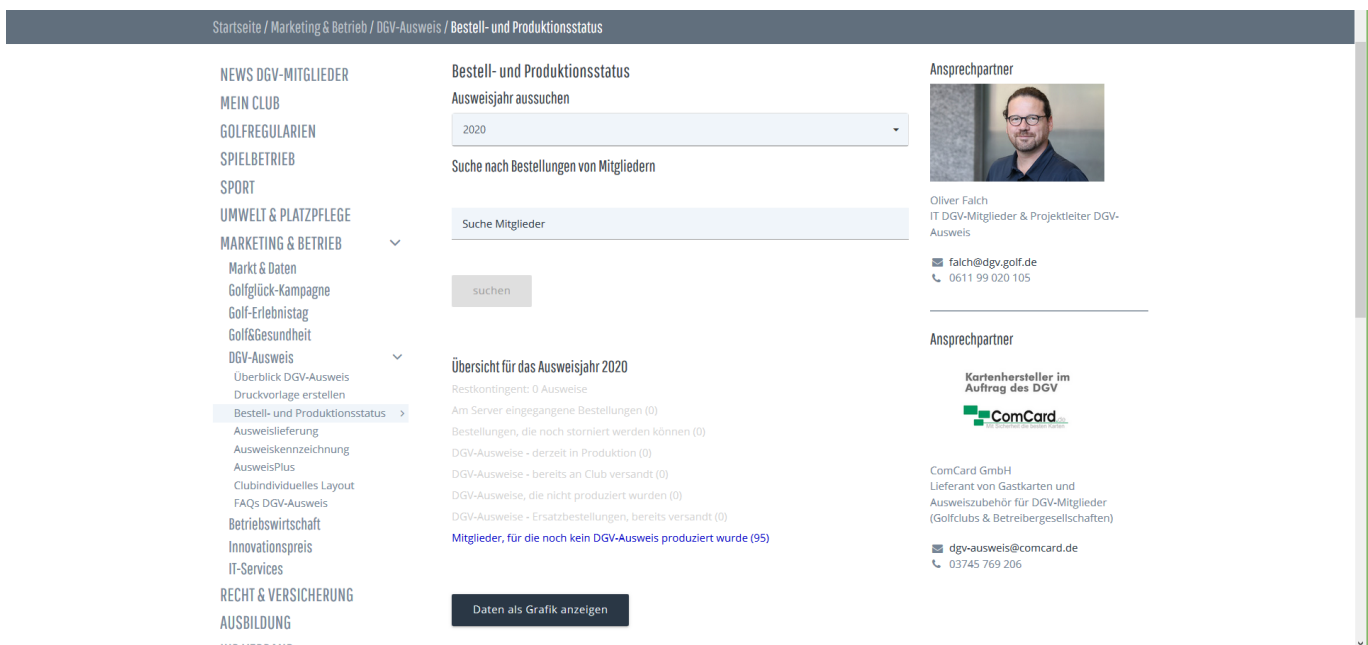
Startseite / Marketing & Betrieb / DGV-Ausweis / Bestell- und Produktionsstatus

NEWS DGV-MITGLIEDER
MEIN CLUB
GOLFREGULARIEN
SPIELBETRIEB
SPORT
UMWELT & PLATZPFLEGE
MARKETING & BETRIEB
Markt & Daten
Golfglück-Kampagne
Golf-Erlebnistag
Golf&Gesundheit
DGV-Ausweis
Überblick DGV-Ausweis
Druckvorlage erstellen
Bestell- und Produktionsstatus
Ausweislieferung
Ausweiskennzeichnung
AusweisPlus
Clubindividuelles Layout
FAQs DGV-Ausweis
Betriebswirtschaft
Innovationspreis
IT-Services
RECHT & VERSICHERUNG
AUSBILDUNG

Bestell- und Produktionsstatus
Ausweisjahr aussuchen
2020
Suche nach Bestellungen von Mitgliedern
Suche Mitglieder
suchen

Übersicht für das Ausweisjahr 2020
Restkontingent: 0 Ausweise
Am Server eingegangene Bestellungen (0)
Bestellungen, die noch storniert werden können (0)
DGV-Ausweise - derzeit in Produktion (0)
DGV-Ausweise - bereits an Club versandt (0)
DGV-Ausweise, die nicht produziert wurden (0)
DGV-Ausweise - Ersatzbestellungen, bereits versandt (0)
Mitglieder, für die noch kein DGV-Ausweis produziert wurde (95)

Daten als Grafik anzeigen

Ansprechpartner
Oliver Falch
IT DGV-Mitglieder & Projektleiter DGV-Ausweis
falch@dgv.golf.de
0611 99 020 105

Ansprechpartner
Kartenhersteller im Auftrag des DGV
ComCard
ComCard GmbH
Lieferant von Gastkarten und Ausweiszubehör für DGV-Mitglieder (Golfclubs & Betreibergesellschaften)
dgv-ausweis@comcard.de
03745 769 206